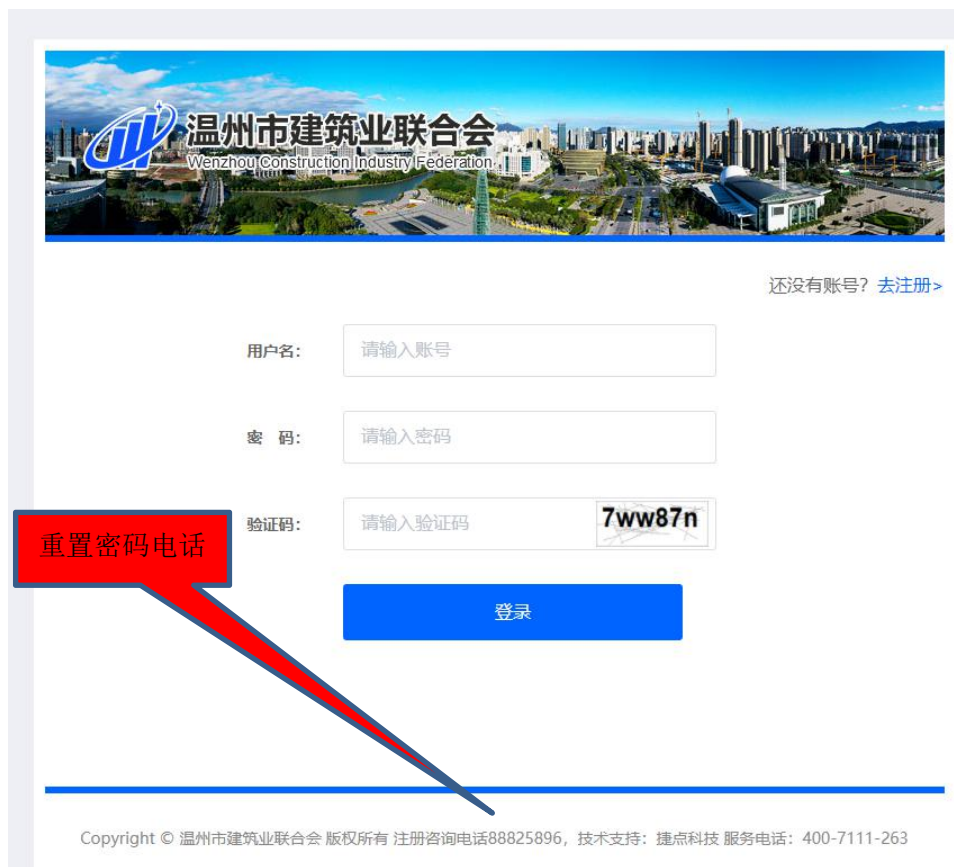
温州市建筑业联合会
Wenzhou Construction Industry Federation

还没有账号? 去注册>

用户名: 请输入账号

密　码: 请输入密码

验证码: 请输入验证码 7ww87n

重置密码电话

登录

Copyright © 温州市建筑业联合会 版权所有 注册咨询电话88825896，技术支持：捷点科技 服务电话：400-7111-263